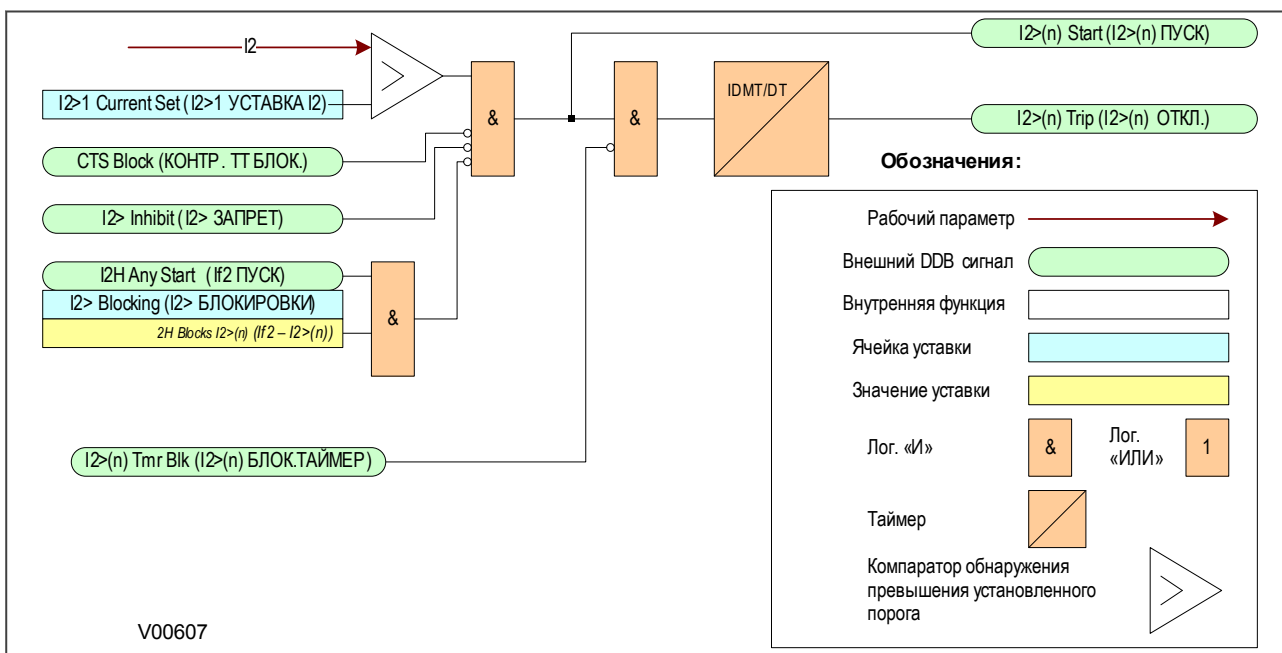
I2

I2>1 Current Set ( I2>1 УСТАВКА I2)

CTS Block (КОНТР . ТТ БЛОК.)

I2> Inhibit ( I2> ЗАПРЕТ)

I2H Any Start ( If2 ПУСК)

I2> Blocking (I2> БЛОКИРОВКИ)

2H Blocks I2>(n) (If2 – I2>(n))

&

&

&

IDMT/DT

I2>(n) Start (I2>(n) ПУСК)

I2>(n) Trip (I2>(n) ОТКЛ.)

I2>(n) Tmr Blk (I2>(n) БЛОК.ТАЙМЕР)

Обозначения:

Рабочий параметр

Внешний DDB сигнал

Внутренняя функция

Ячейка уставки

Значение уставки

Лог. «И»

&

Лог. «ИЛИ»

1

Таймер

Компаратор обнаружения превышения установленного порога

V00607